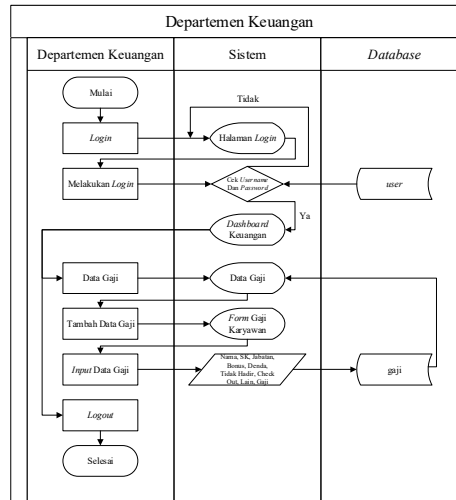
Departemen Keuangan

| Departemen Keuangan | Sistem | Database |
|---|---|---|

Mulai

Tidak

Login

Halaman Login

Melakukan Login

Cek Username Dan Password

user

Ya

Dashboard Keuangan

Data Gaji

Data Gaji

Tambah Data Gaji

Form Gaji Karyawan

Input Data Gaji

Nama, SK, Jabatan, Bonus, Denda, Tidak Hadir, Check Out, Lain, Gaji

gaji

Logout

Selesai